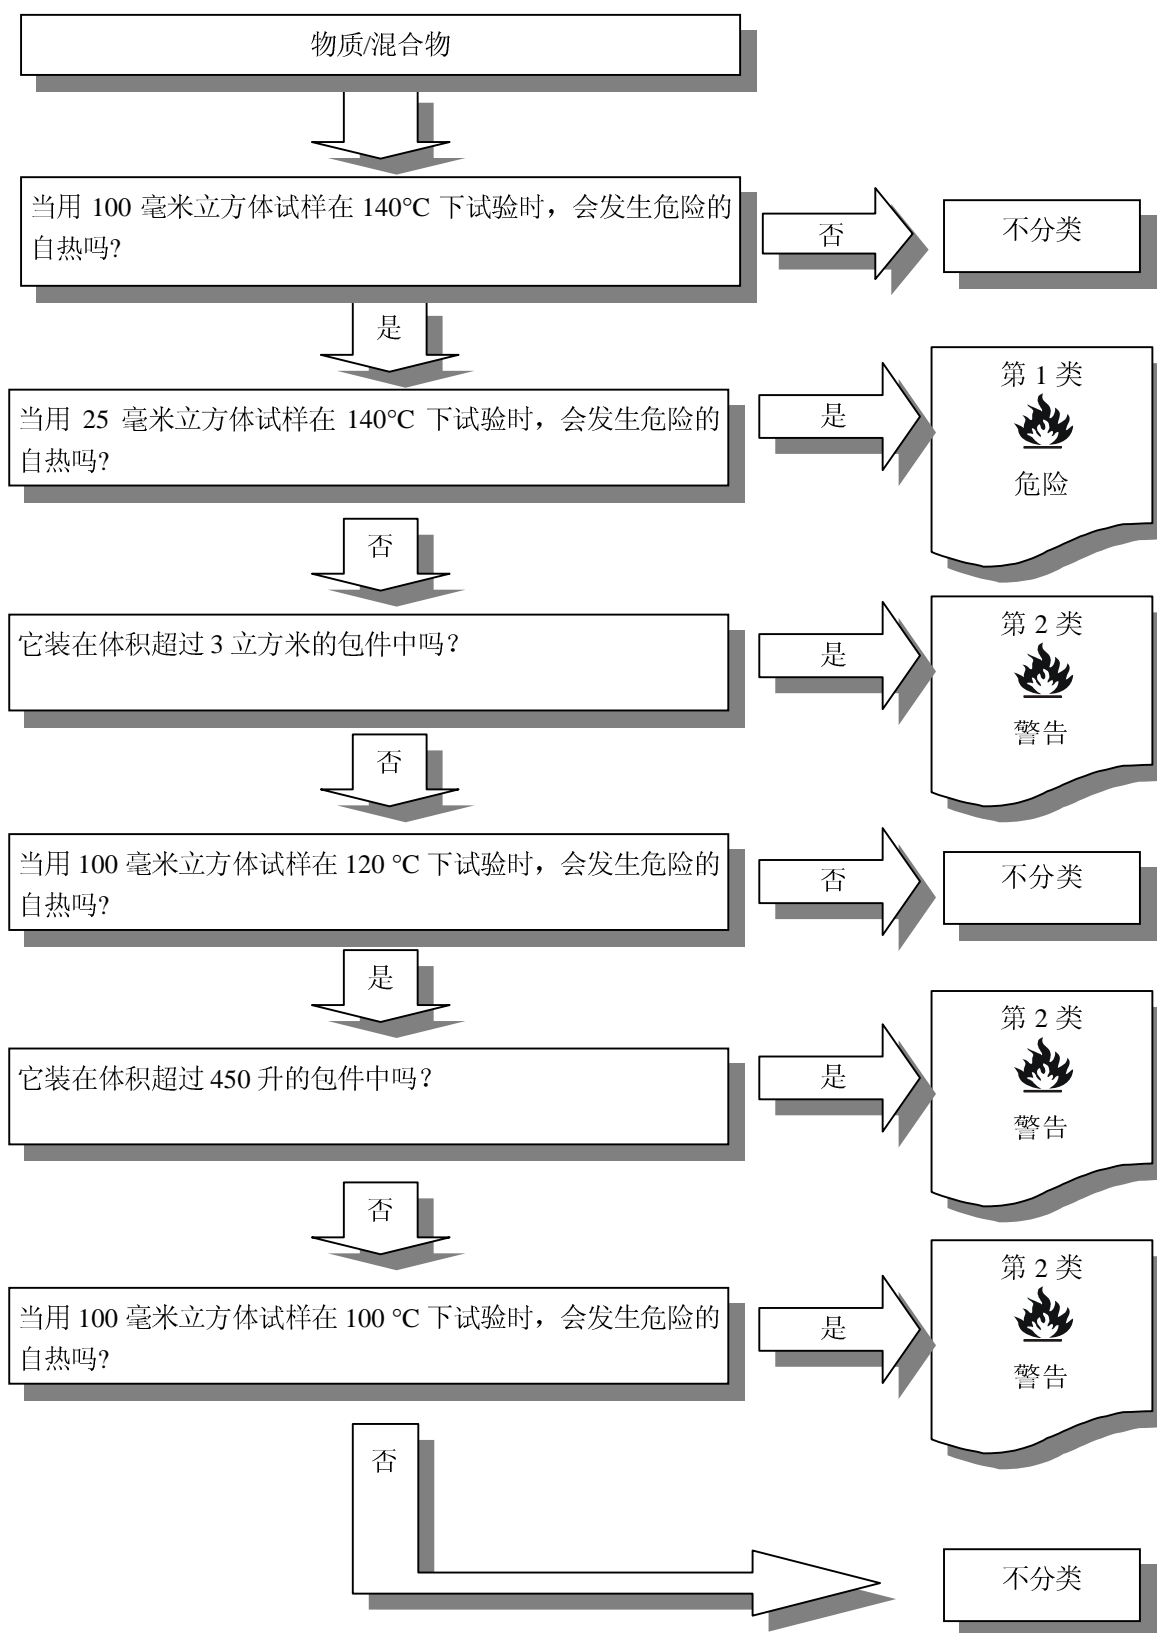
物质/混合物

当用 100 毫米立方体试样在 140°C 下试验时，会发生危险的自热吗?

否

不分类

是

当用 25 毫米立方体试样在 140°C 下试验时，会发生危险的自热吗?

是

第 1 类

危险

否

它装在体积超过 3 立方米的包件中吗?

是

第 2 类

警告

否

当用 100 毫米立方体试样在 120 °C 下试验时，会发生危险的自热吗?

否

不分类

是

它装在体积超过 450 升的包件中吗?

是

第 2 类

警告

否

当用 100 毫米立方体试样在 100 °C 下试验时，会发生危险的自热吗?

是

第 2 类

警告

否

不分类